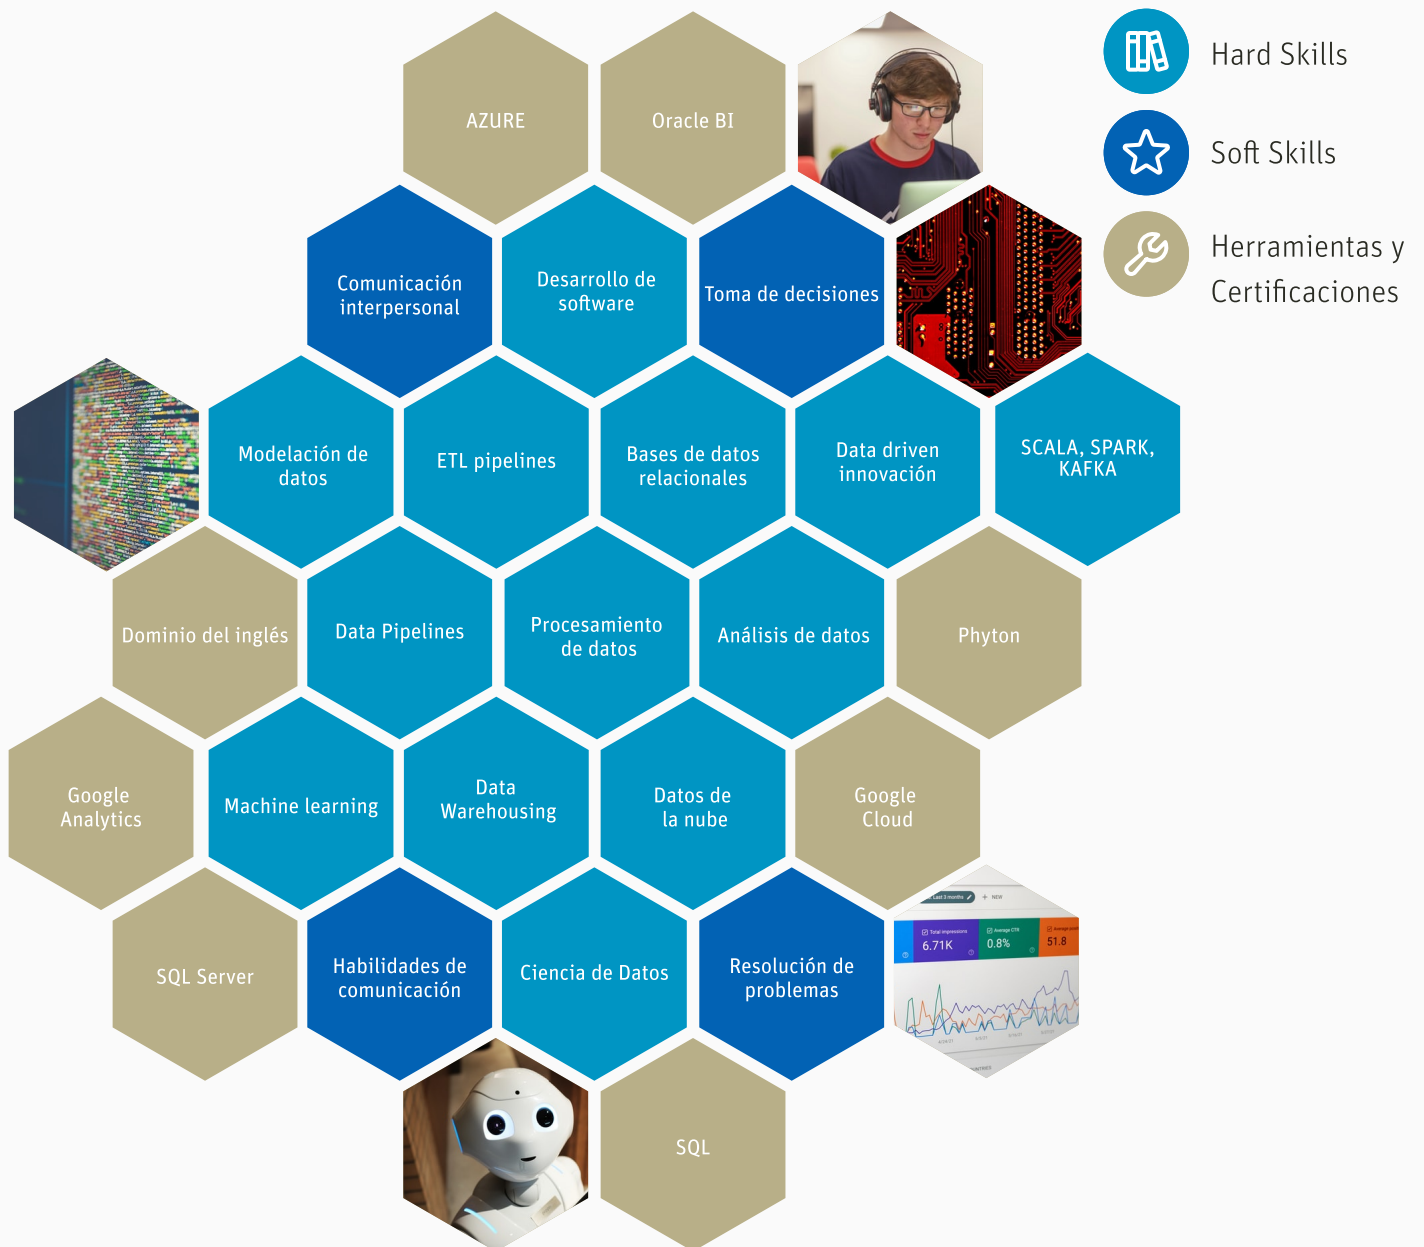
AZURE

Oracle BI

Hard Skills

Soft Skills

Herramientas y Certificaciones

Comunicación interpersonal

Desarrollo de software

Toma de decisiones

Modelación de datos

ETL pipelines

Bases de datos relacionales

Data driven innovación

SCALA, SPARK, KAFKA

Dominio del inglés

Data Pipelines

Procesamiento de datos

Análisis de datos

Phyton

Google Analytics

Machine learning

Data Warehousing

Datos de la nube

Google Cloud

Last 3 months

NEW

6.71K

0.8%

51.8

SQL Server

Habilidades de comunicación

Ciencia de Datos

Resolución de problemas

SQL